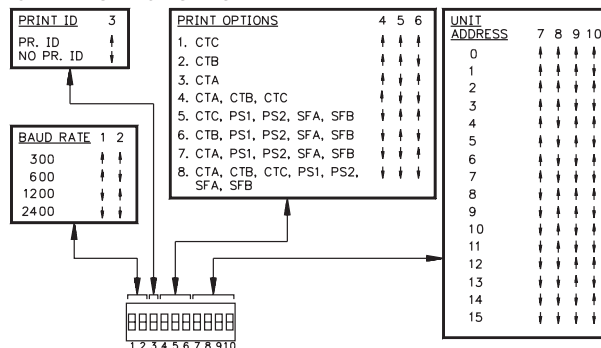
PRINT ID 3
PR. ID
NO PR. ID

BAUD RATE 1 2
300
600
1200
2400

PRINT OPTIONS 4 5 6
1. CTC
2. CTB
3. CTA
4. CTA, CTB, CTC
5. CTC, PS1, PS2, SFA, SFB
6. CTB, PS1, PS2, SFA, SFB
7. CTA, PS1, PS2, SFA, SFB
8. CTA, CTB, CTC, PS1, PS2, SFA, SFB

UNIT ADDRESS 7 8 9 10
0
1
2
3
4
5
6
7
8
9
10
11
12
13
14
15

1 2 3 4 5 6 7 8 9 10